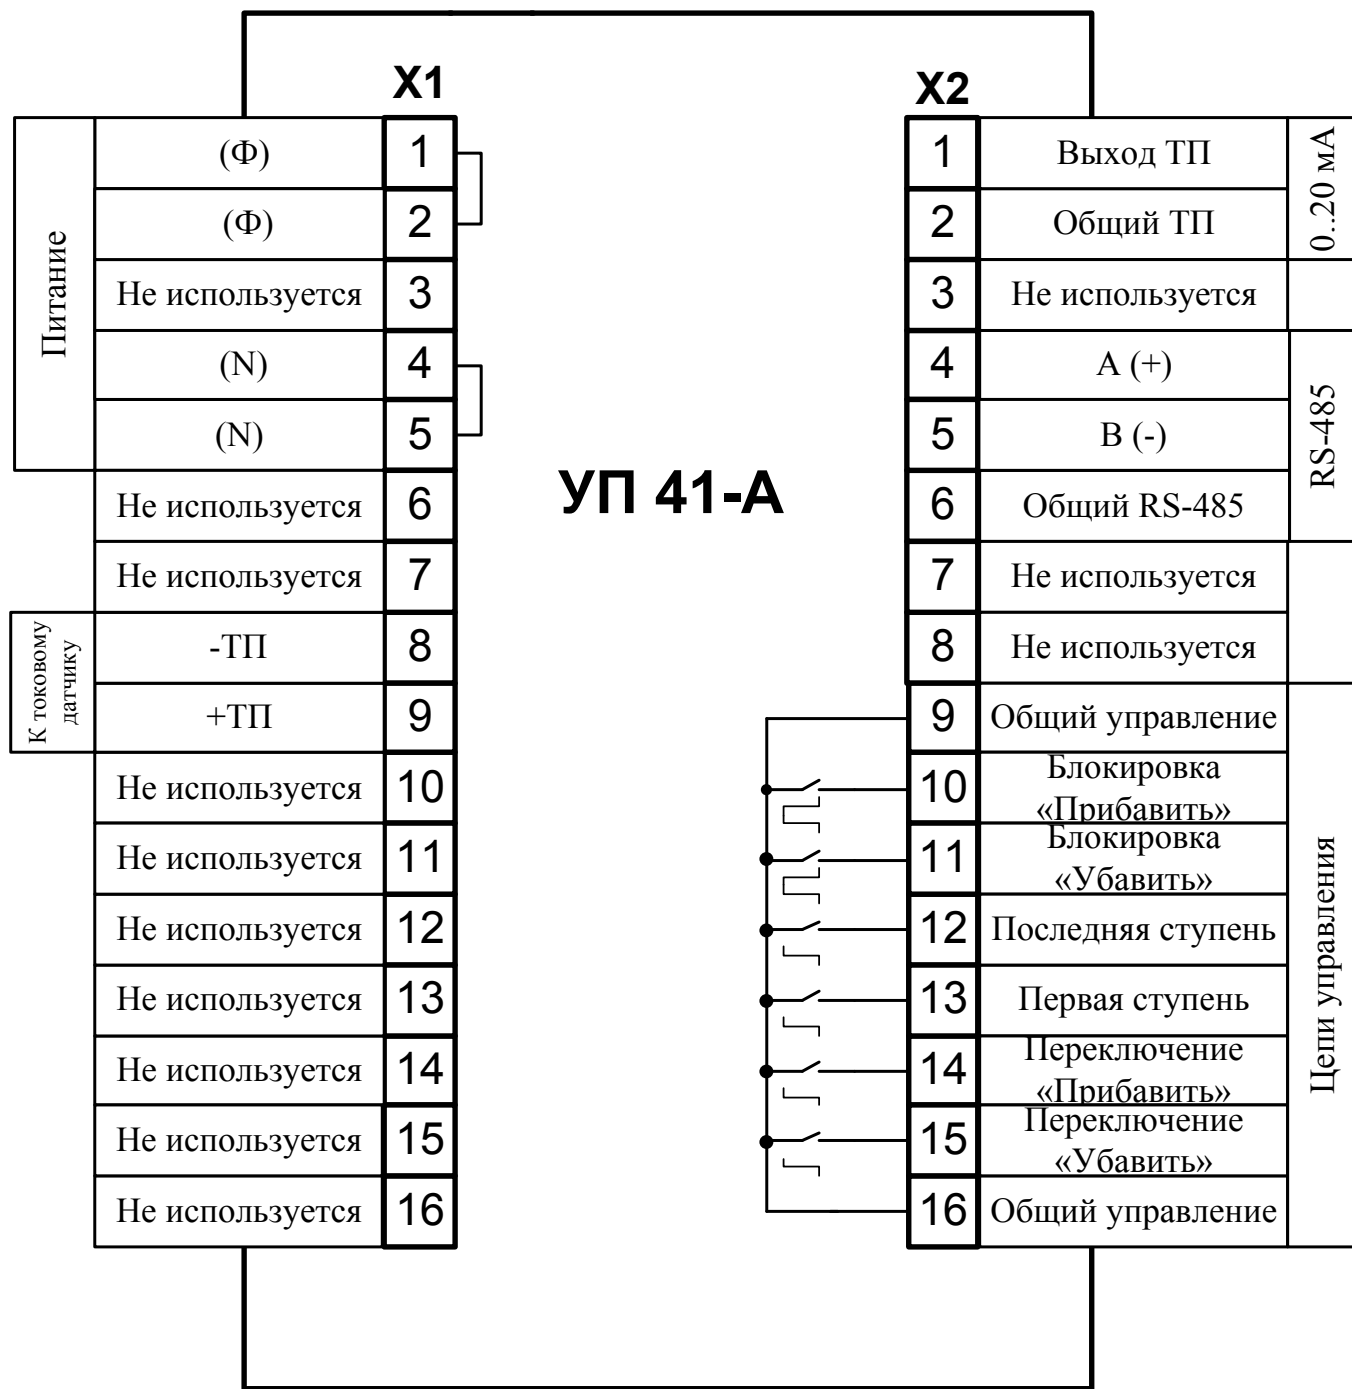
X1

Питание

| | |
|---|---|
| (Ф) | 1 |
| (Ф) | 2 |
| Не используется | 3 |
| (N) | 4 |
| (N) | 5 |
| Не используется | 6 |
| Не используется | 7 |
| -ТП | 8 |
| +ТП | 9 |
| Не используется | 10 |
| Не используется | 11 |
| Не используется | 12 |
| Не используется | 13 |
| Не используется | 14 |
| Не используется | 15 |
| Не используется | 16 |

К токовому датчику

УП 41-А

X2

| | |
|---|---|
| 1 | Выход ТП |
| 2 | Общий ТП |
| 3 | Не используется |
| 4 | A (+) |
| 5 | B (-) |
| 6 | Общий RS-485 |
| 7 | Не используется |
| 8 | Не используется |
| 9 | Общий управление |
| 10 | Блокировка «Прибавить» |
| 11 | Блокировка «Убавить» |
| 12 | Последняя ступень |
| 13 | Первая ступень |
| 14 | Переключение «Прибавить» |
| 15 | Переключение «Убавить» |
| 16 | Общий управление |

0..20 мА

RS-485

Цепи управления